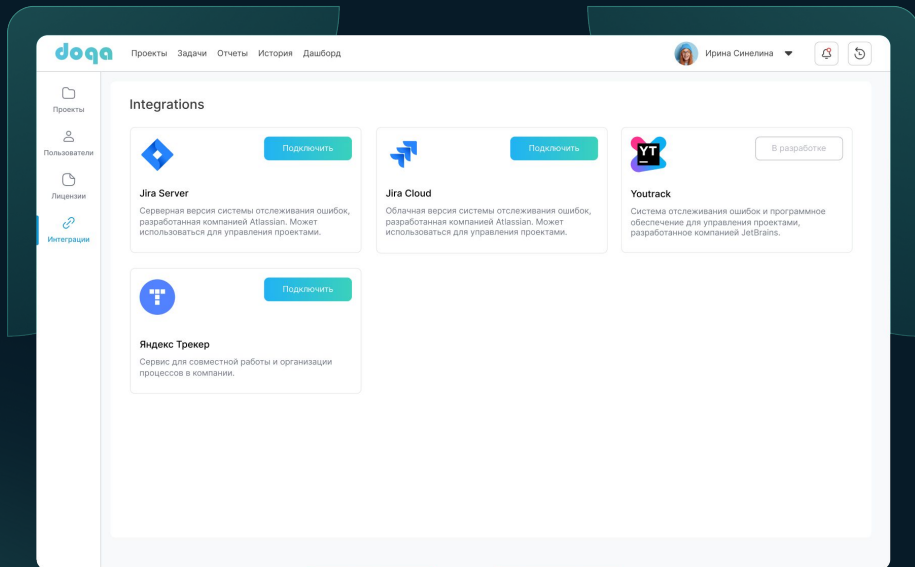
doqa Проекты Задачи Отчеты История Дашборд

Ирина Синелина

Проекты
Пользователи
Лицензии
Интеграции

Integrations

Подключить

Jira Server

Серверная версия системы отслеживания ошибок, разработанная компанией Atlassian. Может использоваться для управления проектами.

Подключить

Jira Cloud

Облачная версия системы отслеживания ошибок, разработанная компанией Atlassian. Может использоваться для управления проектами.

YT

В разработке

Youtrack

Система отслеживания ошибок и программное обеспечение для управления проектами, разработанное компанией JetBrains.

Подключить

Яндекс Трекер

Сервис для совместной работы и организации процессов в компании.